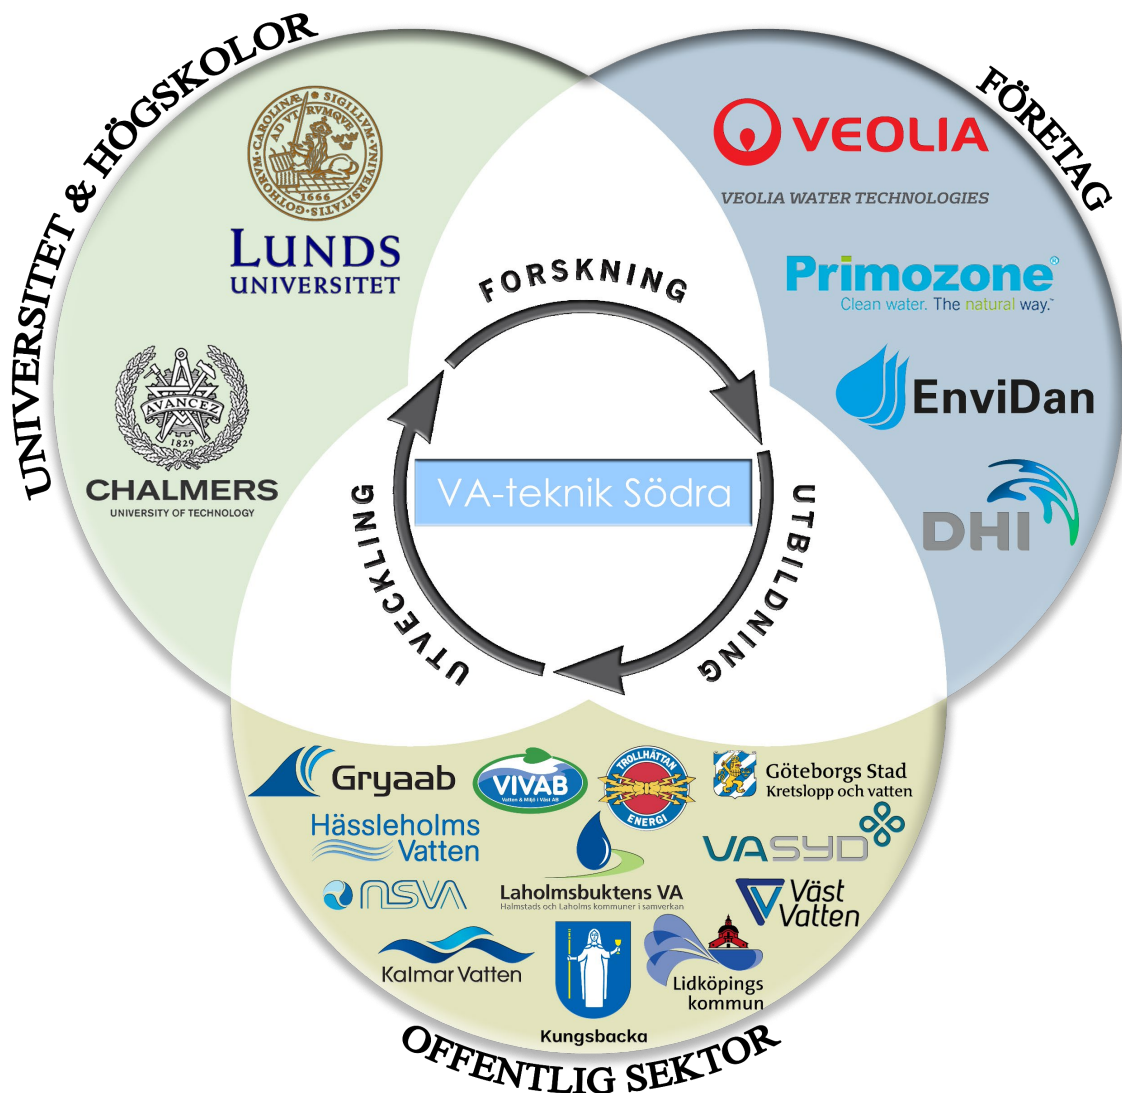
UNIVERSITET & HÖGSKOLOR

FÖRETAG

SIGILLUM ACADEMIAE CAROLINAE 1666 GOTHORUM

LUNDS UNIVERSITET

AVANCEZ 1829

CHALMERS
UNIVERSITY OF TECHNOLOGY

VEOLIA
VEOLIA WATER TECHNOLOGIES

Primozone®
Clean water. The natural way.™

EnviDan

DHI

FORSKNING

UTBILDNING

UTVECKLING

VA-teknik Södra

Gryaab

VIVAB
Vatten & Miljö i Väst AB

TROLLHÄTTAN ENERGI

Göteborgs Stad
Kretslopp och vatten

Hässleholms Vatten

VASYD

NSVA

Laholmsbuktens VA
Halmstads och Laholms kommuner i samverkan

Väst Vatten

Kalmar Vatten

Kungsbacka

Lidköpings kommun

OFFENTLIG SEKTOR